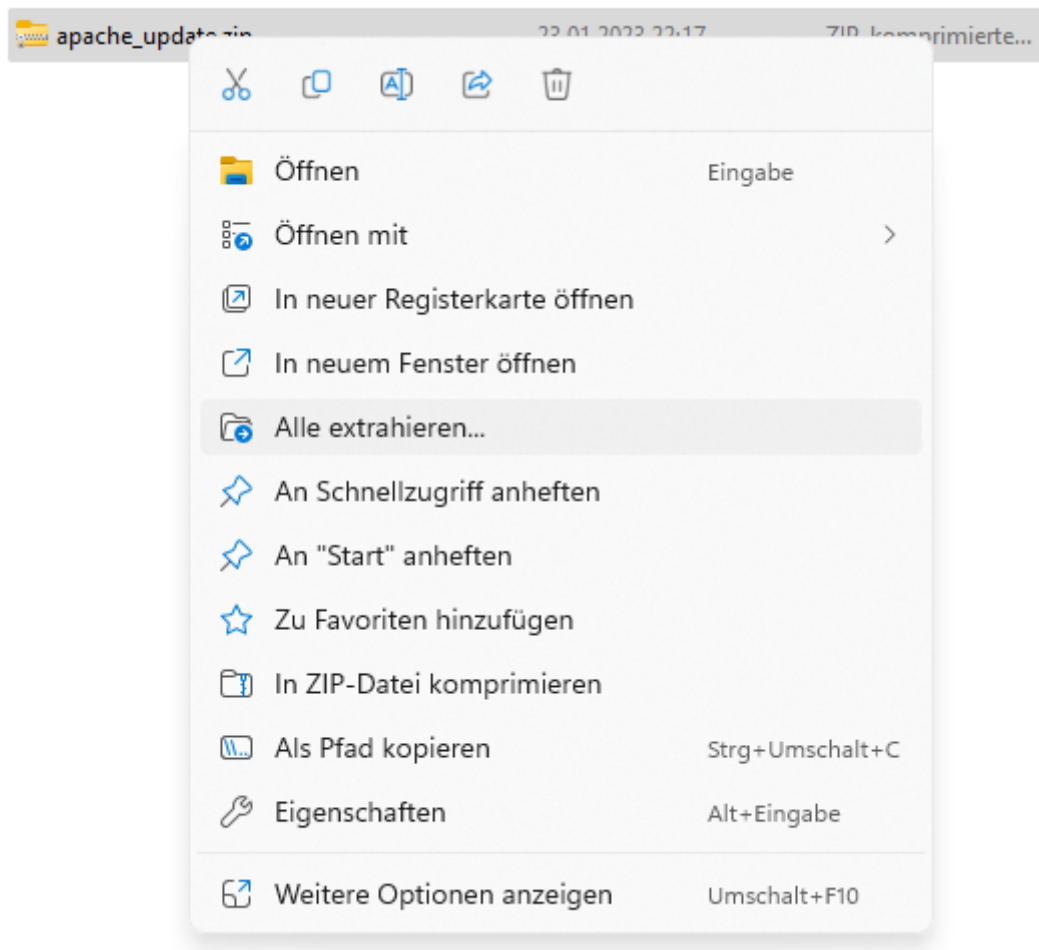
apache_updat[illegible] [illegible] ZIP-k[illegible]mprimierte...

Öffnen Eingabe
Öffnen mit
In neuer Registerkarte öffnen
In neuem Fenster öffnen
Alle extrahieren...
An Schnellzugriff anheften
An "Start" anheften
Zu Favoriten hinzufügen
In ZIP-Datei komprimieren
Als Pfad kopieren Strg+Umschalt+C
Eigenschaften Alt+Eingabe
Weitere Optionen anzeigen Umschalt+F10